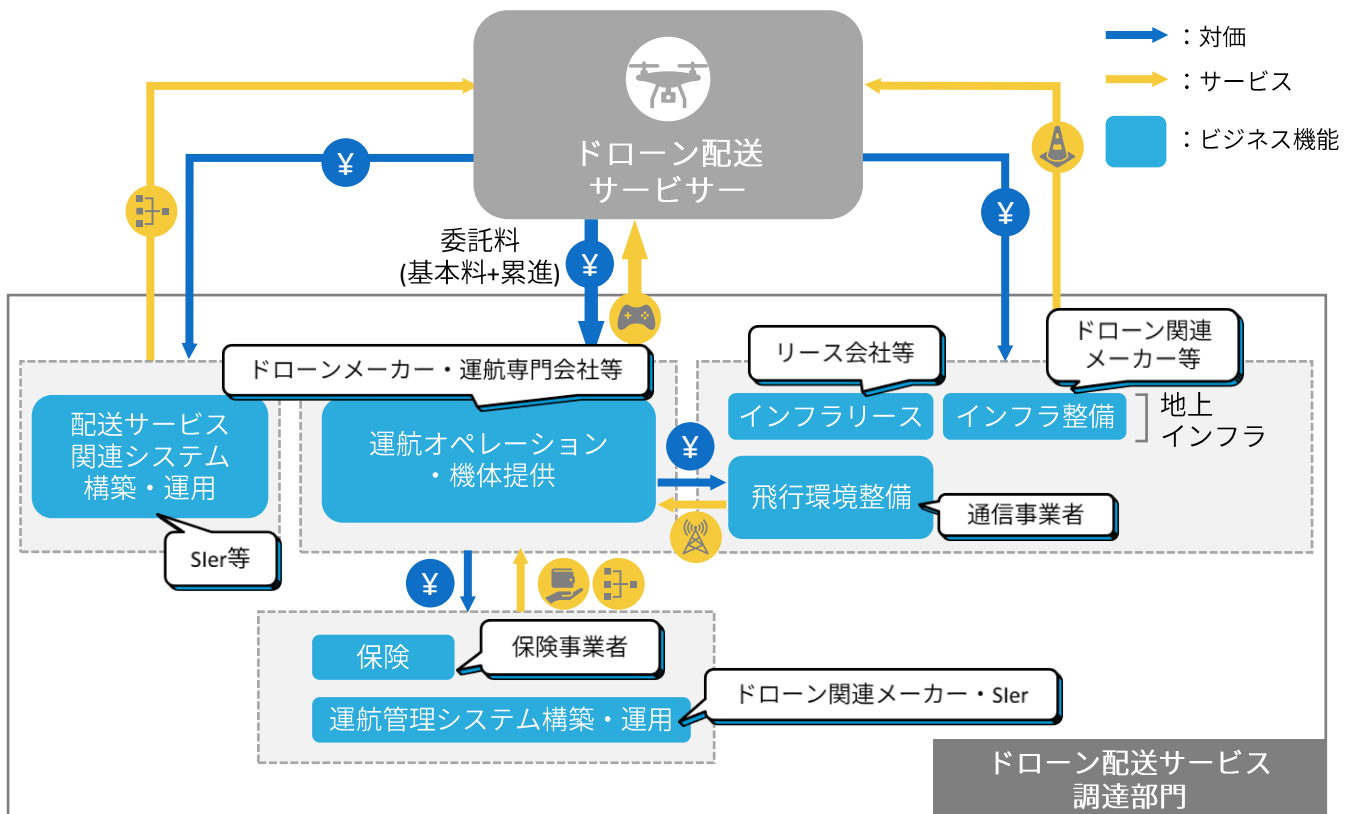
：対価
：サービス
：ビジネス機能

ドローン配送サービサー

¥

¥

委託料
(基本料+累進)

¥

ドローン関連メーカー等

リース会社等

ドローンメーカー・運航専門会社等

配送サービス関連システム構築・運用

運航オペレーション・機体提供

インフラリース

インフラ整備

地上インフラ

¥

飛行環境整備

通信事業者

SIer等

¥

保険

保険事業者

運航管理システム構築・運用

ドローン関連メーカー・SIer

ドローン配送サービス調達部門